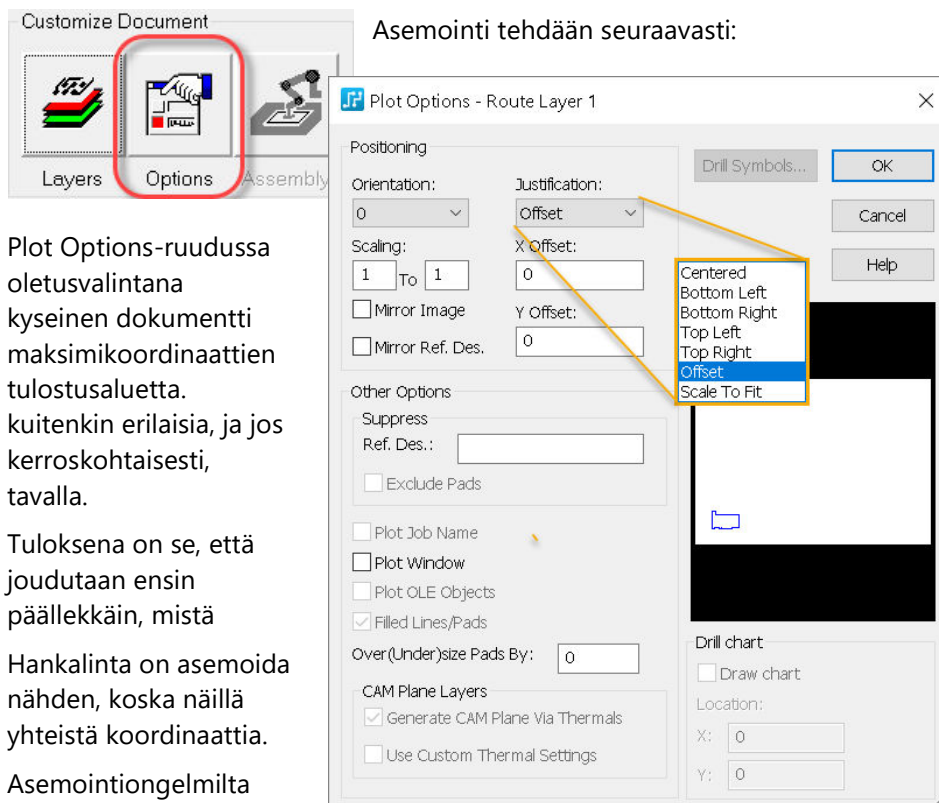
Customize Document

Layers

Options

Assembly

Asemointi tehdään seuraavasti:

Plot Options - Route Layer 1

Positioning

Orientation:

0

Justification:

Offset

Scaling:

1 To 1

X Offset:

0

Mirror Image

Y Offset:

Mirror Ref. Des.

0

Drill Symbols...

OK

Cancel

Help

Centered
Bottom Left
Bottom Right
Top Left
Top Right
Offset
Scale To Fit

Other Options

Suppress

Ref. Des.:

Exclude Pads

Plot Job Name

Plot Window

Plot OLE Objects

Filled Lines/Pads

Over(Under)size Pads By:

0

CAM Plane Layers

Generate CAM Plane Via Thermals

Use Custom Thermal Settings

Drill chart

Draw chart

Location:

X: 0

Y: 0

Plot Options-ruudussa oletusvalintana kyseinen dokumentti maksimikoordinaattien tulostusaluetta. kuitenkin erilaisia, ja jos kerroskohtaisesti, tavalla.

Tuloksena on se, että joudutaan ensin päällekkäin, mistä

Hankalinta on asemoida nähden, koska näillä yhteistä koordinaattia.

Asemointiongelmilta